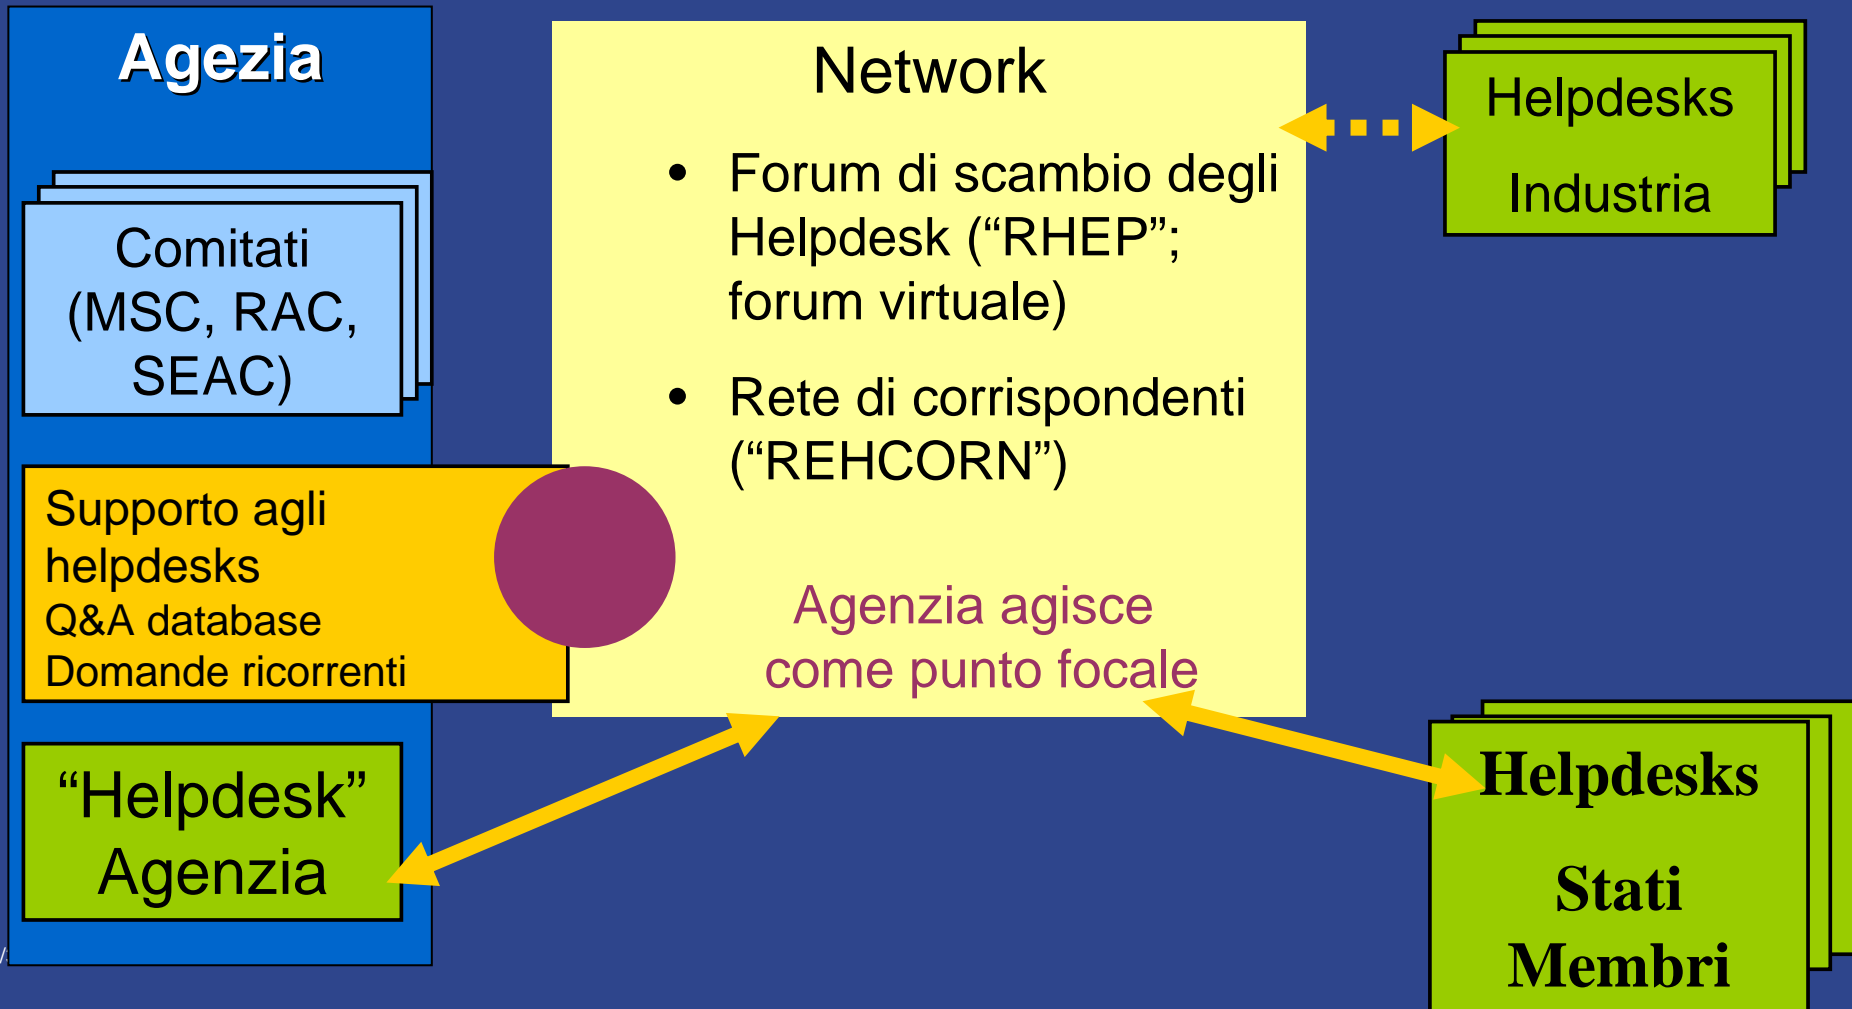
Agezia

Comitati (MSC, RAC, SEAC)

Supporto agli helpdesks
Q&A database
Domande ricorrenti

“Helpdesk” Agenzia

Network

• Forum di scambio degli Helpdesk (“RHEP”; forum virtuale)

• Rete di corrispondenti (“REHCORN”)

Agenzia agisce come punto focale

Helpdesks Industria

Helpdesks Stati Membri